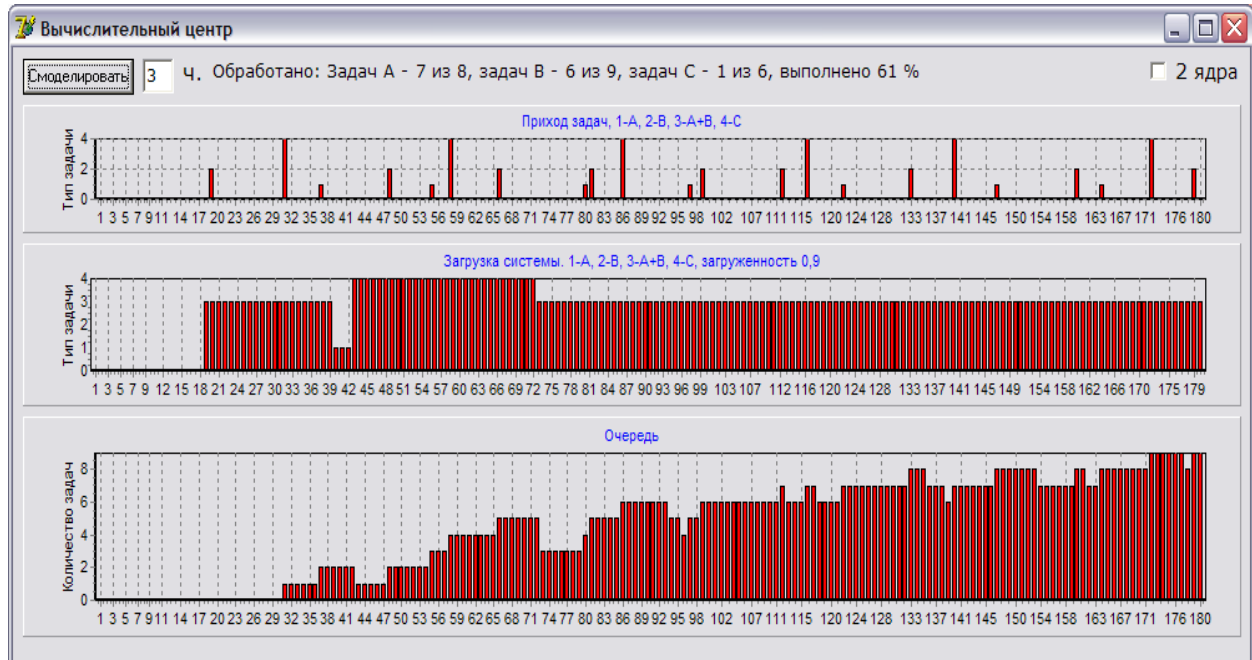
Вычислительный центр

Смоделировать 3 ч. Обработано: Задач А - 7 из 8, задач В - 6 из 9, задач С - 1 из 6, выполнено 61 %

2 ядра

Приход задач, 1-А, 2-В, 3-А+В, 4-С

Тип задачи

4
2
0

1 3 5 7 9 11 14 17 20 23 26 29 32 35 38 41 44 47 50 53 56 59 62 65 68 71 74 77 80 83 86 89 92 95 98 102 107 111 115 120 124 128 133 137 141 145 150 154 158 163 167 171 176 180

Загрузка системы. 1-А, 2-В, 3-А+В, 4-С, загруженность 0,9

Тип задачи

4
3
2
1
0

1 3 5 7 9 12 15 18 21 24 27 30 33 36 39 42 45 48 51 54 57 60 63 66 69 72 75 78 81 84 87 90 93 96 99 103 107 112 116 120 124 128 133 137 141 145 149 154 158 162 166 170 175 179

Очередь

Количество задач

8
6
4
2
0

1 3 5 7 9 11 14 17 20 23 26 29 32 35 38 41 44 47 50 53 56 59 62 65 68 71 74 77 80 83 86 89 92 95 98 102 107 111 115 120 124 128 133 137 141 145 150 154 158 163 167 171 176 180